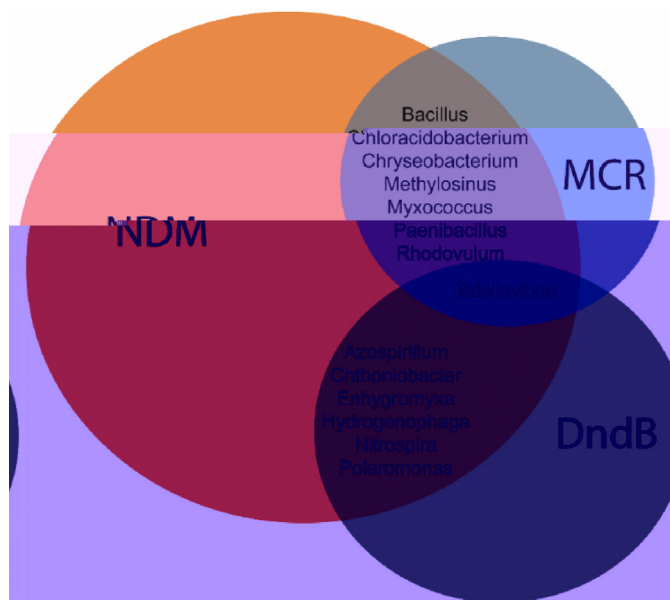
Bacillus
Chloracidobacterium
Chryseobacterium
Methylosinus
Myxococcus
Paenibacillus
Rhodovulum

MCR

NDM

Bdellovibrio

Azospirillum
Chthoniobacter
Enhygromyxa
Hydrogenophaga
Nitrospira
Polaromonas

DndB